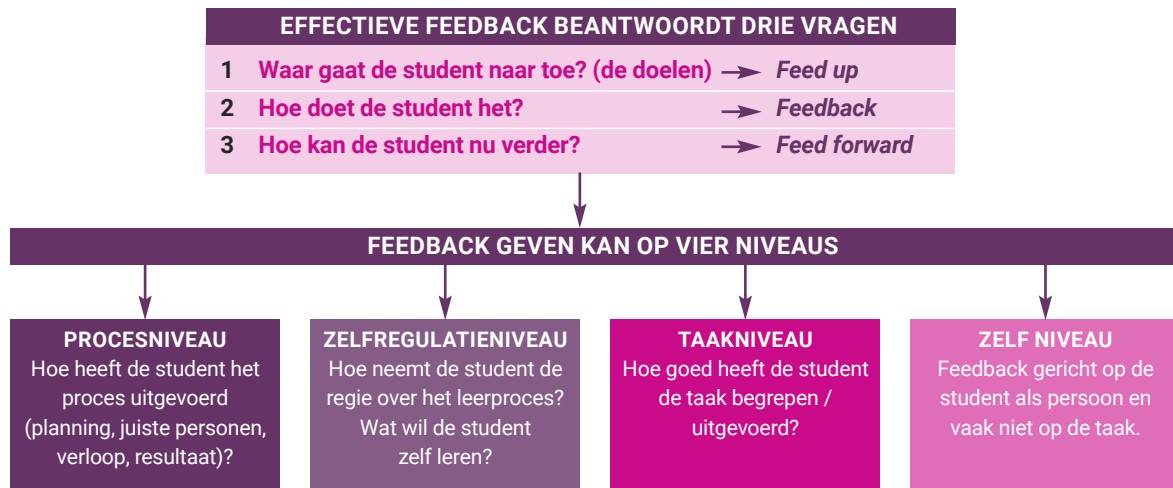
EFFECTIEVE FEEDBACK BEANTWOORDT DRIE VRAGEN

| | | |
|---|---|---|
| 1 | Waar gaat de student naar toe? (de doelen) | Feed up |
| 2 | Hoe doet de student het? | Feedback |
| 3 | Hoe kan de student nu verder? | Feed forward |

FEEDBACK GEVEN KAN OP VIER NIVEAUS

PROCESNIVEAU
Hoe heeft de student het proces uitgevoerd (planning, juiste personen, verloop, resultaat)?

ZELFREGULATIENIVEAU
Hoe neemt de student de regie over het leerproces? Wat wil de student zelf leren?

TAAKNIVEAU
Hoe goed heeft de student de taak begrepen / uitgevoerd?

ZELF NIVEAU
Feedback gericht op de student als persoon en vaak niet op de taak.